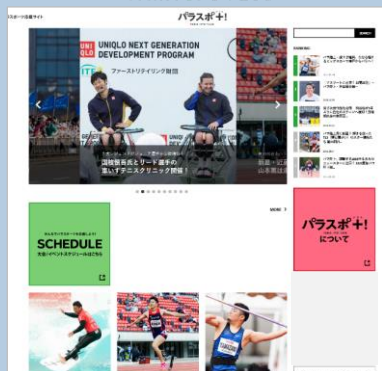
スポーツ応援サイト

パラスポ+!

SEARCH

UNIQLO NEXT GENERATION DEVELOPMENT PROGRAM

ITF

ファーストリテイリング財団

国枝慎吾氏とリード選手の楽しすぎテニスクリニック開催！

RANKING

MORE

SCHEDULE

パラスポ+!について